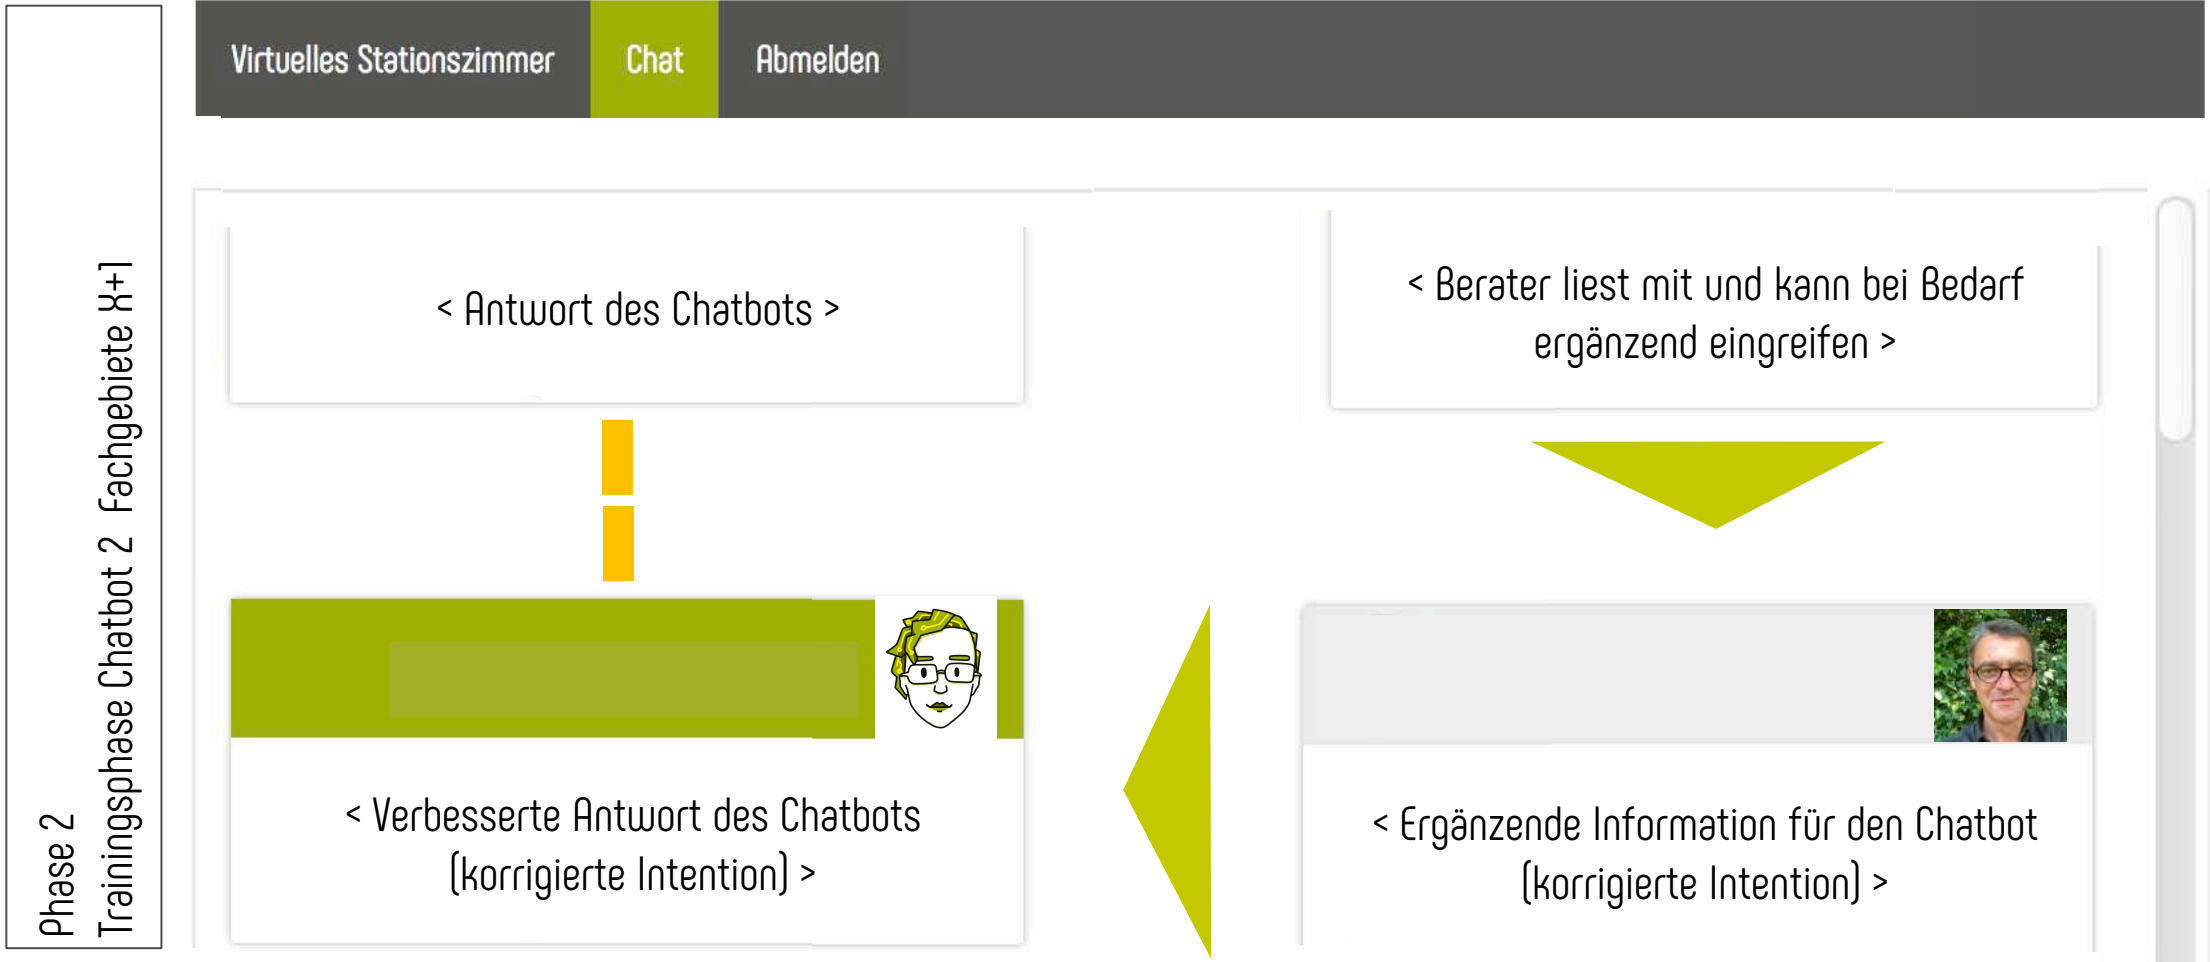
Phase 2
Trainingsphase Chatbot 2 Fachgebiete X+1

Virtuelles Stationszimmer
Chat
Abmelden

< Antwort des Chatbots >

< Berater liest mit und kann bei Bedarf ergänzend eingreifen >

< Verbesserte Antwort des Chatbots (korrigierte Intention) >

< Ergänzende Information für den Chatbot (korrigierte Intention) >